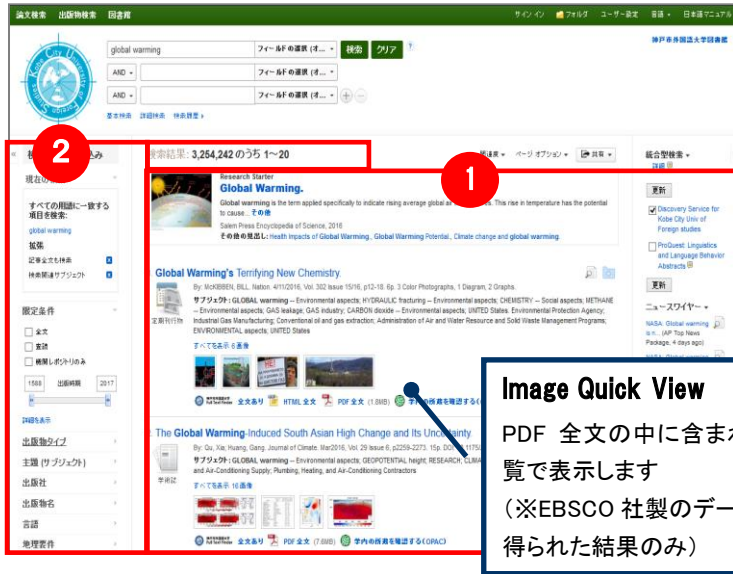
論文検索 出版物検索 図書館

サイン イン フォルダ ユーザー設定 言語 日本語マニュアル

神戸市外国語大学図書館

Kobe City University

global warming フィールドの選択 (オ... 検索 クリア ?

AND フィールドの選択 (オ...

AND フィールドの選択 (オ...

基本検索 詳細検索 検索履歴

2

1

検索結果: 3,254,242 のうち 1〜20

関連度 ページ オプション 共有

統合型検索

詳細

更新

Discovery Service for Kobe City Univ of Foreign studies

ProQuest: Linguistics and Language Behavior Abstracts

更新

ニュースワイヤー

NASA: Global warming ... AP Top News Package, 4 days ago)

現在の検索

すべての用語に一致する項目を検索:

global warming

拡張

記事全文も検索

検索関連サブジェクト

限定条件

全文

査読

機関レポジトリのみ

1588 出版時期 2017

詳細を表示

出版物タイプ

主題 (サブジェクト)

出版社

出版物名

言語

地理要件

Research Starter

Global Warming.

Global warming is the term applied specifically to indicate rising average global air temperatures. This rise in temperature has the potential to cause... その他

Salem Press Encyclopedia of Science, 2016

その他の見出し: Health Impacts of Global Warming, Global Warming Potential, Climate change and global warming.

Global Warming's Terrifying New Chemistry.

By: McKIBBEN, BILL. Nation. 4/11/2016, Vol. 302 Issue 15/16, p12-18. 6p. 3 Color Photographs, 1 Diagram, 2 Graphs.

サブジェクト: GLOBAL warming -- Environmental aspects; HYDRAULIC fracturing -- Environmental aspects; CHEMISTRY -- Social aspects; METHANE -- Environmental aspects; GAS leakage; GAS industry; CARBON dioxide -- Environmental aspects; UNITED States. Environmental Protection Agency; Industrial Gas Manufacturing; Conventional oil and gas extraction; Administration of Air and Water Resource and Solid Waste Management Programs; ENVIRONMENTAL aspects; UNITED States

定期刊行物

すべてを表示 6 画像

全文あり HTML 全文 PDF 全文 (1.8MB)

The Global Warming-Induced South Asian High Change and Its Uncertainty

By: Qu, Xia; Huang, Gang. Journal of Climate. Mar2016, Vol. 29 Issue 6, p2259-2273. 15p.

サブジェクト: GLOBAL warming -- Environmental aspects; GEOPOTENTIAL height; RESEARCH; CLIMA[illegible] and Air-Conditioning Supply; Plumbing, Heating, and Air-Conditioning Contractors

学術誌

すべてを表示 16 画像

全文あり PDF 全文 (7.8MB) 学内の所蔵を確認する(OPAC)

Image Quick View

PDF 全文の中に含ま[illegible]覧で表示します

(※EBSCO 社製のデー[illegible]得られた結果のみ)